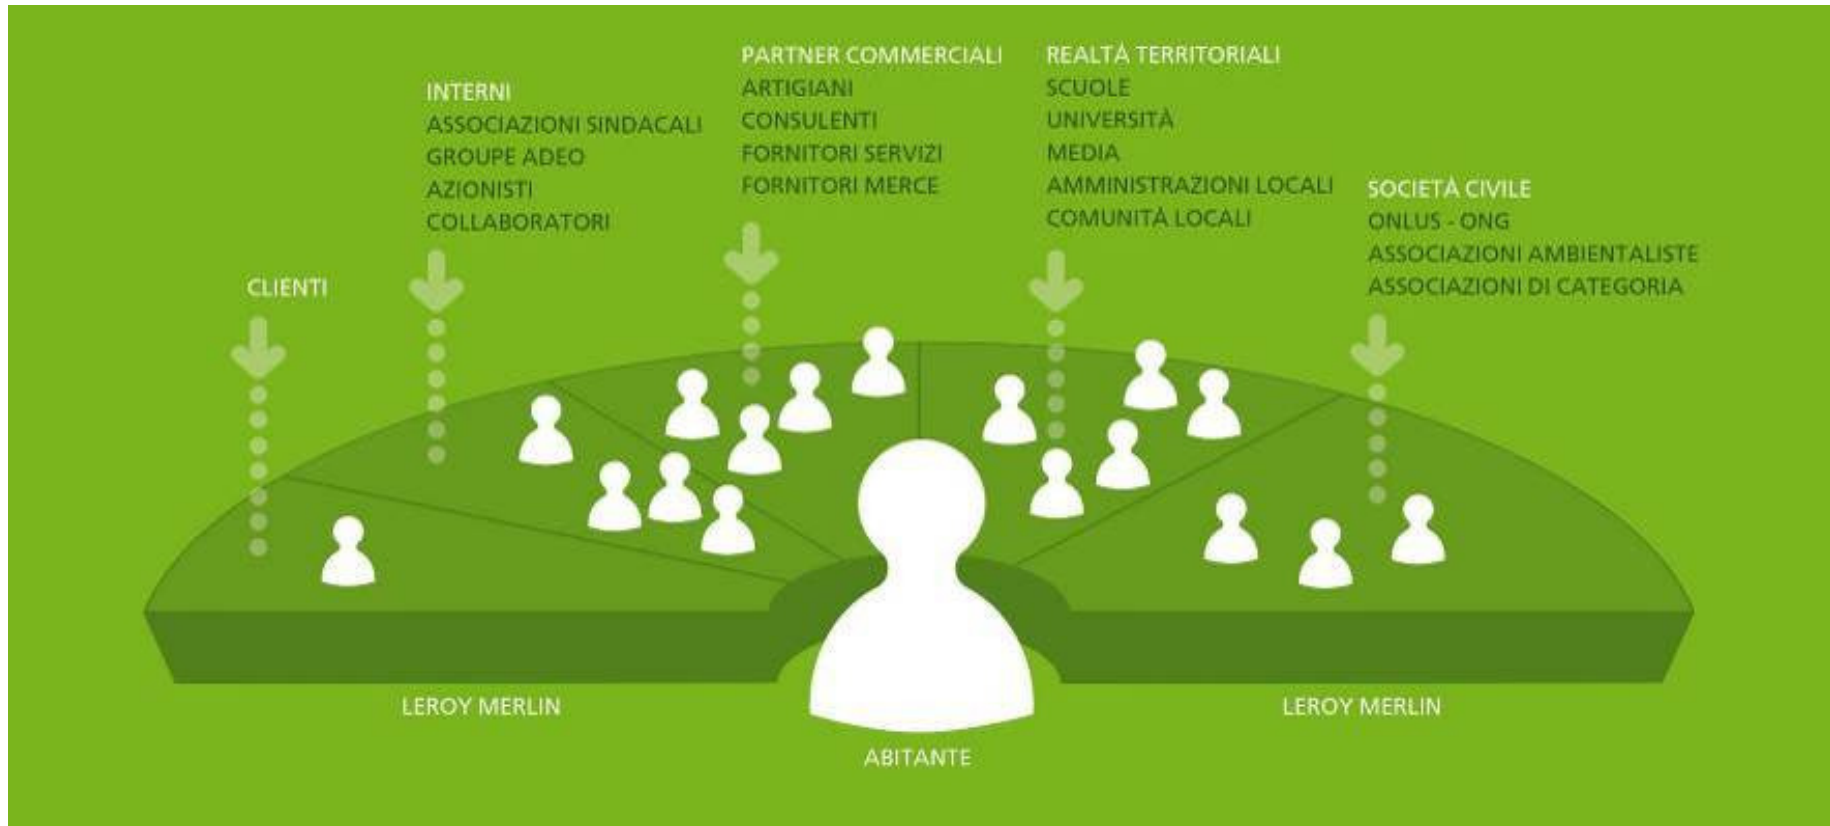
CLIENTI

INTERNI
ASSOCIAZIONI SINDACALI
GROUPE ADEO
AZIONISTI
COLLABORATORI

PARTNER COMMERCIALI
ARTIGIANI
CONSULENTI
FORNITORI SERVIZI
FORNITORI MERCE

REALTÀ TERRITORIALI
SCUOLE
UNIVERSITÀ
MEDIA
AMMINISTRAZIONI LOCALI
COMUNITÀ LOCALI

SOCIETÀ CIVILE
ONLUS - ONG
ASSOCIAZIONI AMBIENTALISTE
ASSOCIAZIONI DI CATEGORIA

LEROY MERLIN

ABITANTE

LEROY MERLIN